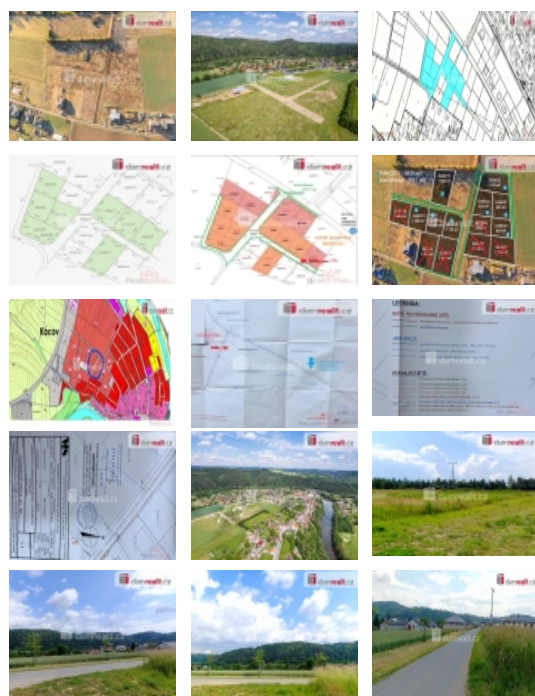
domrealit.cz

domrealit.cz

domrealit.cz

domrealit.cz

domrealit.cz

domrealit.cz

Kočov

domrealit.cz

domrealit.cz

LEGENDA:

domrealit.cz

domrealit.cz

domrealit.cz

domrealit.cz

domrealit.cz

domrealit.cz